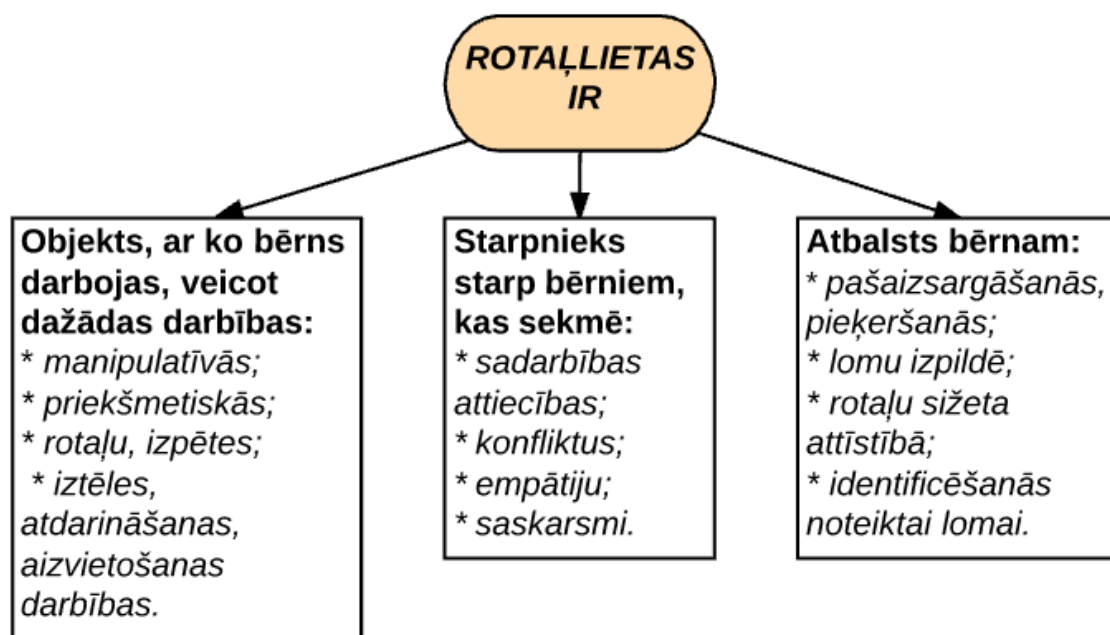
ROTAĻLIETAS IR

Objekts, ar ko bērns darbojas, veicot dažādas darbības:
* manipulatīvās;
* priekšmetiskās;
* rotaļu, izpētes;
* iztēles, atdarināšanas, aizvietošanas darbības.

Starpnieks starp bērniem, kas sekmē:
* sadarbības attiecības;
* konfliktus;
* empātiju;
* saskarsmi.

Atbalsts bērnam:
* pašaizsargāšanās, pieķeršanās;
* lomu izpildē;
* rotaļu sižeta attīstībā;
* identificēšanās noteiktai lomai.